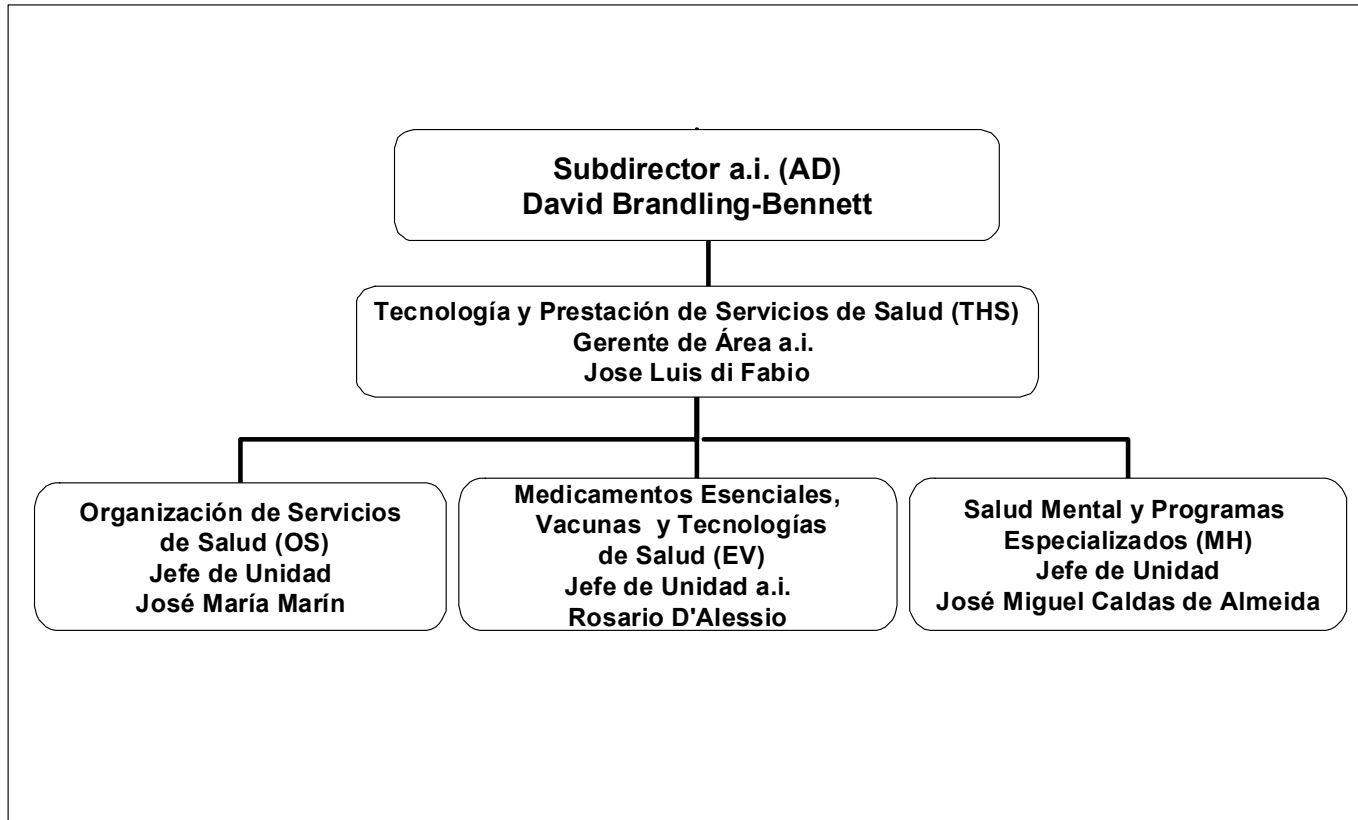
Subdirector a.i. (AD)
David Brandling-Bennett

Tecnología y Prestación de Servicios de Salud (THS)
Gerente de Área a.i.
Jose Luis di Fabio

Organización de Servicios de Salud (OS)
Jefe de Unidad
José María Marín

Medicamentos Esenciales, Vacunas y Tecnologías de Salud (EV)
Jefe de Unidad a.i.
Rosario D'Alessio

Salud Mental y Programas Especializados (MH)
Jefe de Unidad
José Miguel Caldas de Almeida